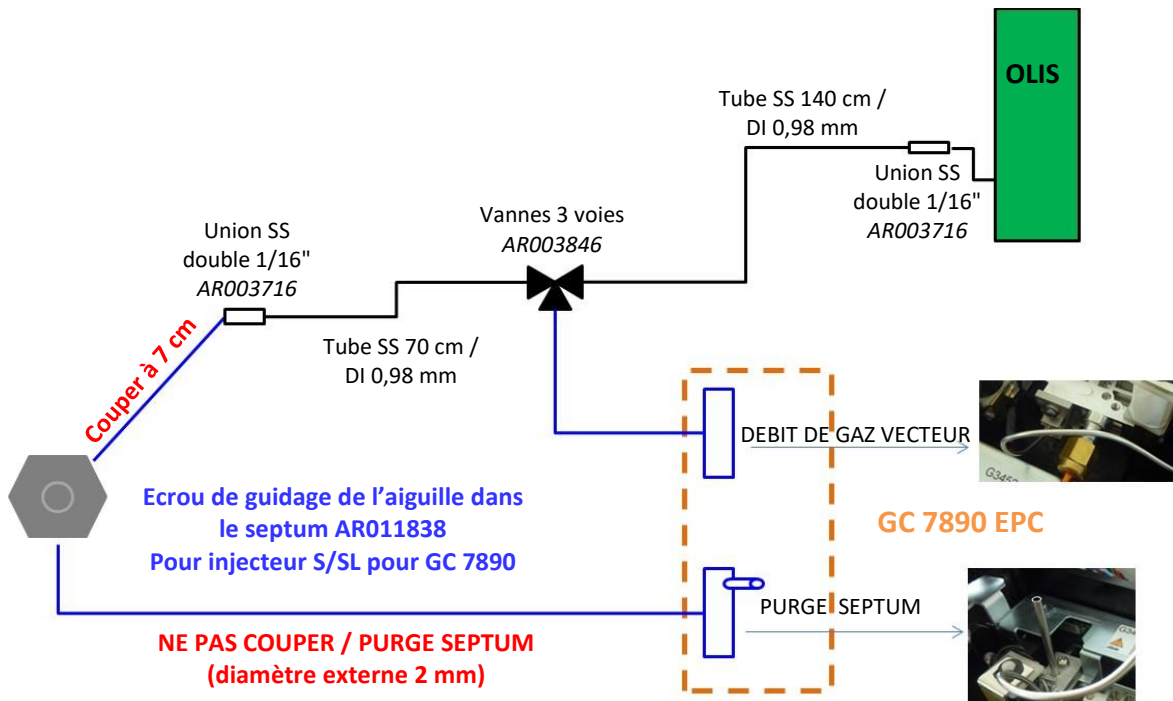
OLIS

Tube SS 140 cm / DI 0,98 mm

Union SS double 1/16" *AR003716*

Vannes 3 voies *AR003846*

Union SS double 1/16" *AR003716*

Couper à 7 cm

Tube SS 70 cm / DI 0,98 mm

DEBIT DE GAZ VECTEUR

G345

Ecrou de guidage de l'aiguille dans le septum AR011838
Pour injecteur S/SL pour GC 7890

GC 7890 EPC

PURGE SEPTUM

NE PAS COUPER / PURGE SEPTUM
(diamètre externe 2 mm)